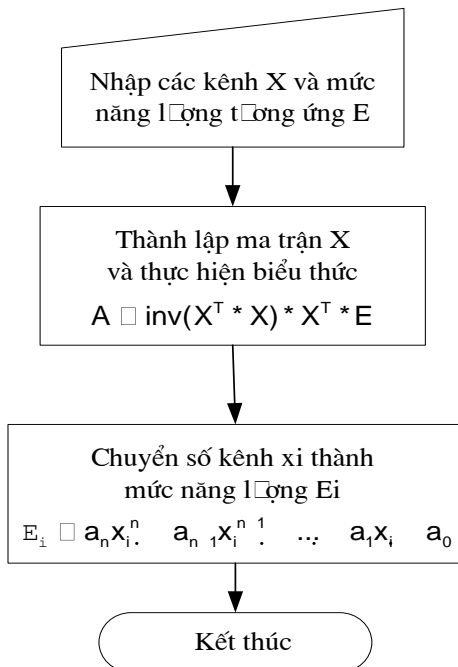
Nhập các kênh X và mức năng l□ợng t□ơng ứng E

Thành lập ma trận X và thực hiện biểu thức

$A \square inv(X^T * X) * X^T * E$

Chuyển số kênh xi thành mức năng l□ợng Ei

$E_i \square a_n x_i^n \; a_{n \; 1} x_i^{n \; 1} \; ... \; a_1 x_i \; a_0$

Kết thúc